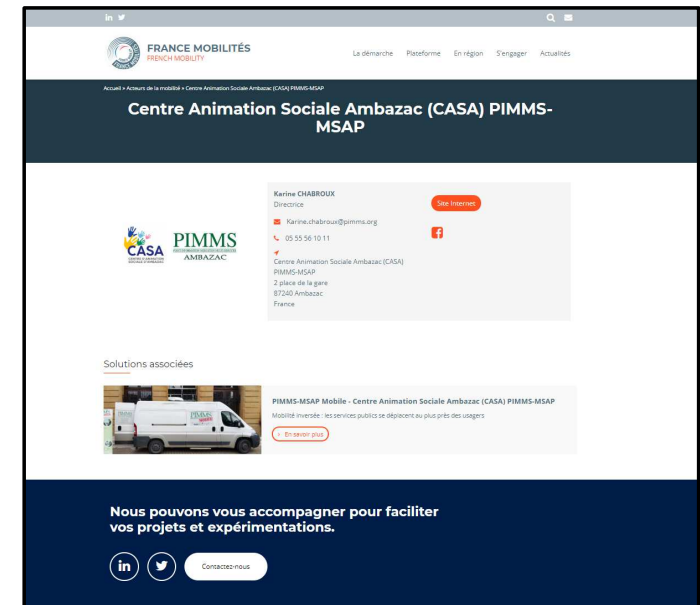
in

FRANCE MOBILITÉS
FRENCH MOBILITY

La démarche Plateforme En région S'engager Actualités

Accueil » Acteurs de la mobilité » Centre Animation Sociale Ambazac (CASA) PIMMS-MSAP

Centre Animation Sociale Ambazac (CASA) PIMMS-MSAP

CASA
CENTRE D'ANIMATION SOCIALE D'AMBAZAC

PIMMS
AMBAZAC

Karine CHABROUX
Directrice

Karine.chabroux@pimms.org

05 55 56 10 11

Centre Animation Sociale Ambazac (CASA) PIMMS-MSAP
2 place de la gare
87240 Ambazac
France

Site Internet

Solutions associées

PIMMS

PIMMS-MSAP Mobile - Centre Animation Sociale Ambazac (CASA) PIMMS-MSAP

Mobilité inversée : les services publics se déplacent au plus près des usagers

En savoir plus

Nous pouvons vous accompagner pour faciliter vos projets et expérimentations.

in

Contactez-nous